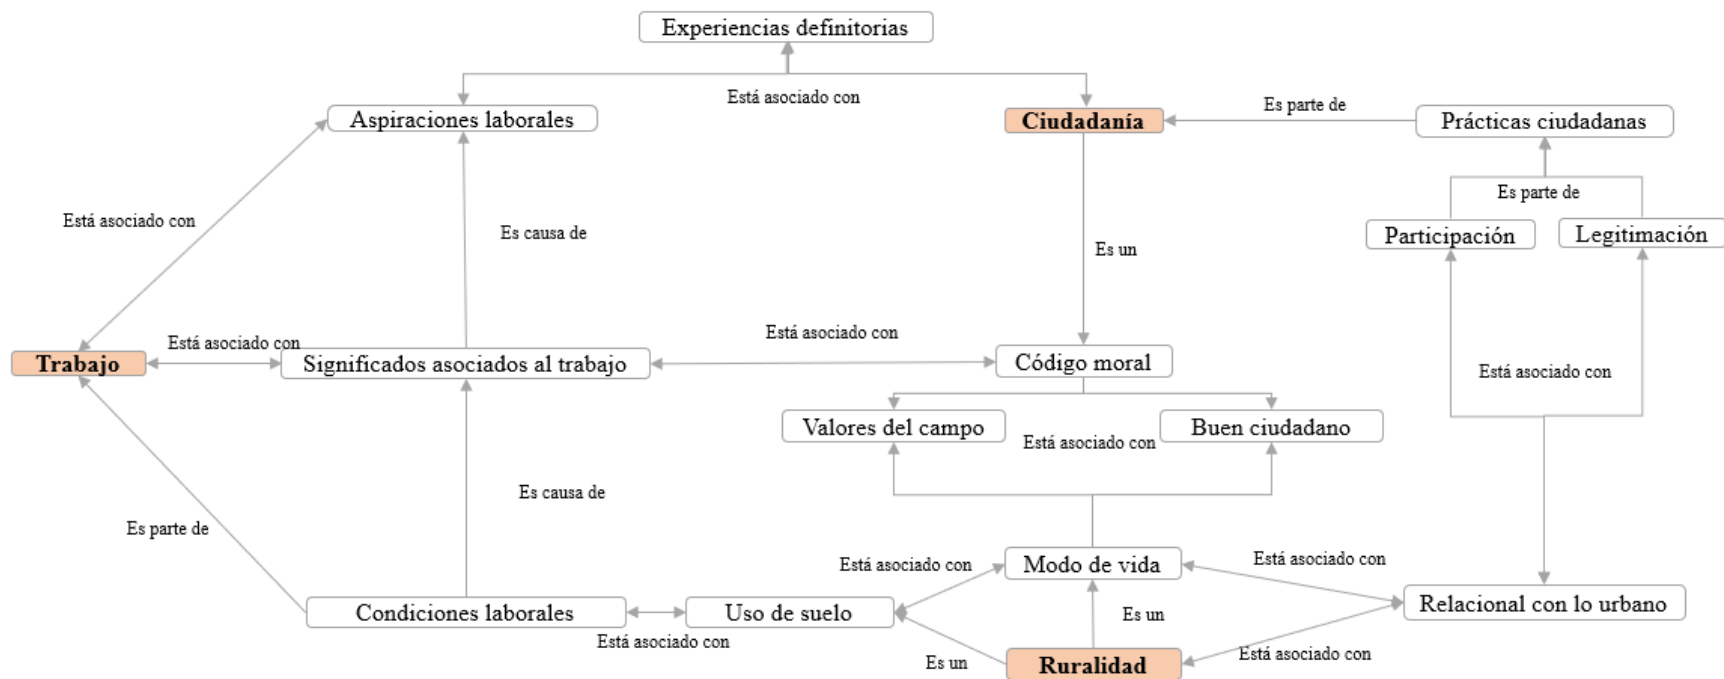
Experiencias definitorias

Está asociado con

Aspiraciones laborales

Ciudadanía

Es parte de

Prácticas ciudadanas

Es parte de

Participación

Legitimación

Está asociado con

Es causa de

Es un

Está asociado con

Trabajo

Está asociado con

Significados asociados al trabajo

Está asociado con

Código moral

Valores del campo

Está asociado con

Buen ciudadano

Es causa de

Es parte de

Está asociado con

Modo de vida

Está asociado con

Relacional con lo urbano

Condiciones laborales

Uso de suelo

Es un

Está asociado con

Es un

Ruralidad

Está asociado con